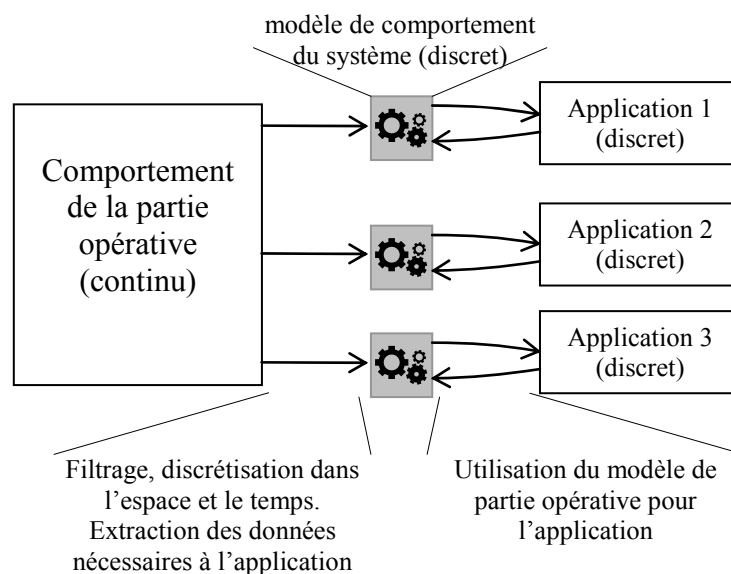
modèle de comportement du système (discret)

Comportement de la partie opérative (continu)

Application 1 (discret)

Application 2 (discret)

Application 3 (discret)

Filtrage, discrétisation dans l'espace et le temps. Extraction des données nécessaires à l'application

Utilisation du modèle de partie opérative pour l'application